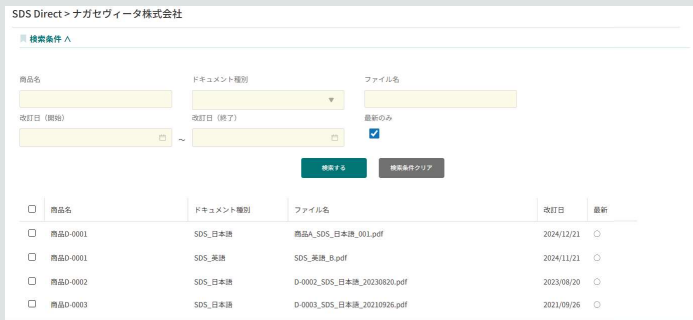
SDS Direct > ナガセヴィータ株式会社

検索条件 ∧

商品名

ドキュメント種別

ファイル名

改訂日（開始）

改訂日（終了）

最新のみ

~

検索する

検索条件クリア

| | 商品名 | ドキュメント種別 | ファイル名 | 改訂日 | 最新 |
|---|---|---|---|---|---|
| | 商品D-0001 | SDS_日本語 | 商品A_SDS_日本語_001.pdf | 2024/12/21 | ○ |
| | 商品D-0001 | SDS_英語 | SDS_英語_B.pdf | 2024/11/21 | ○ |
| | 商品D-0002 | SDS_日本語 | D-0002_SDS_日本語_20230820.pdf | 2023/08/20 | ○ |
| | 商品D-0003 | SDS_日本語 | D-0003_SDS_日本語_20210926.pdf | 2021/09/26 | ○ |